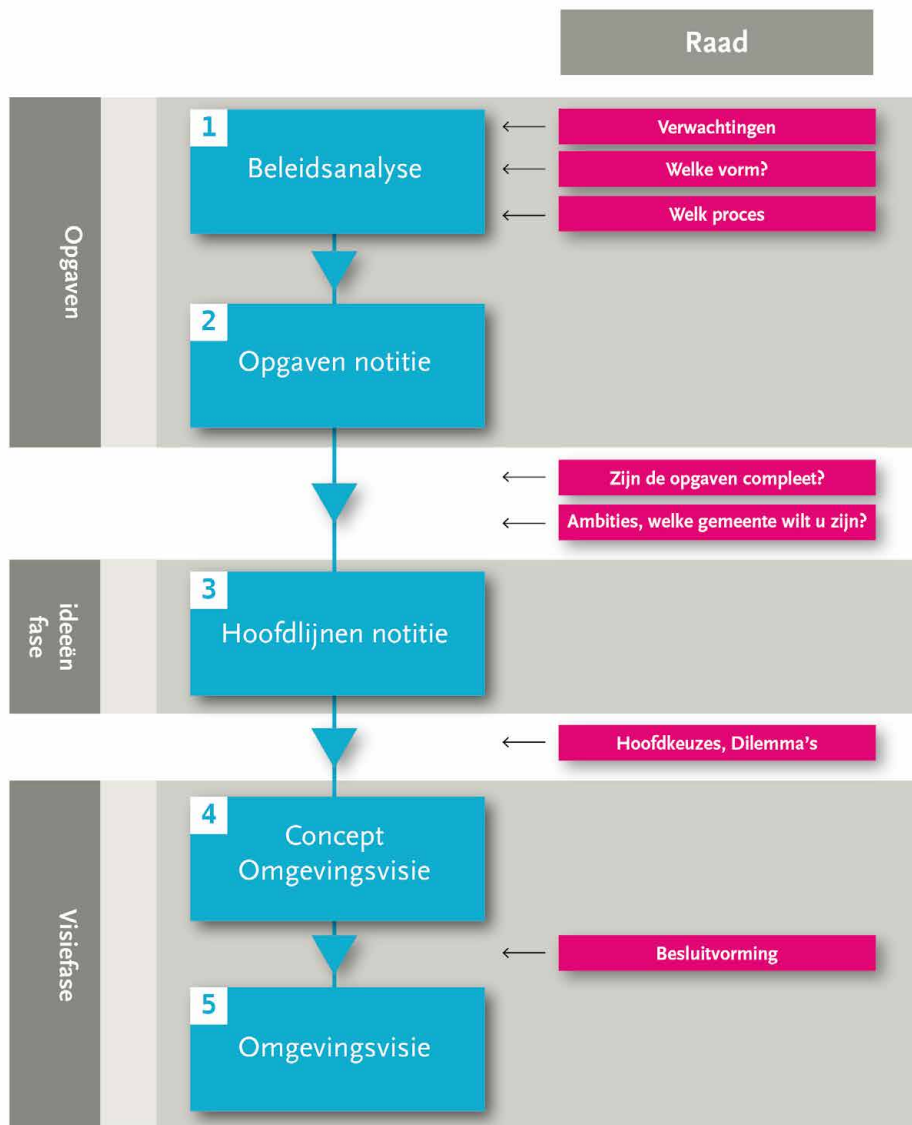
Raad

Opgaven

1
Beleidsanalyse

Verwachtingen

Welke vorm?

Welk proces

2
Opgaven notitie

Zijn de opgaven compleet?

Ambities, welke gemeente wilt u zijn?

ideeën fase

3
Hoofdlijnen notitie

Hoofdkeuzes, Dilemma's

Visiefase

4
Concept Omgevingsvisie

Besluitvorming

5
Omgevingsvisie